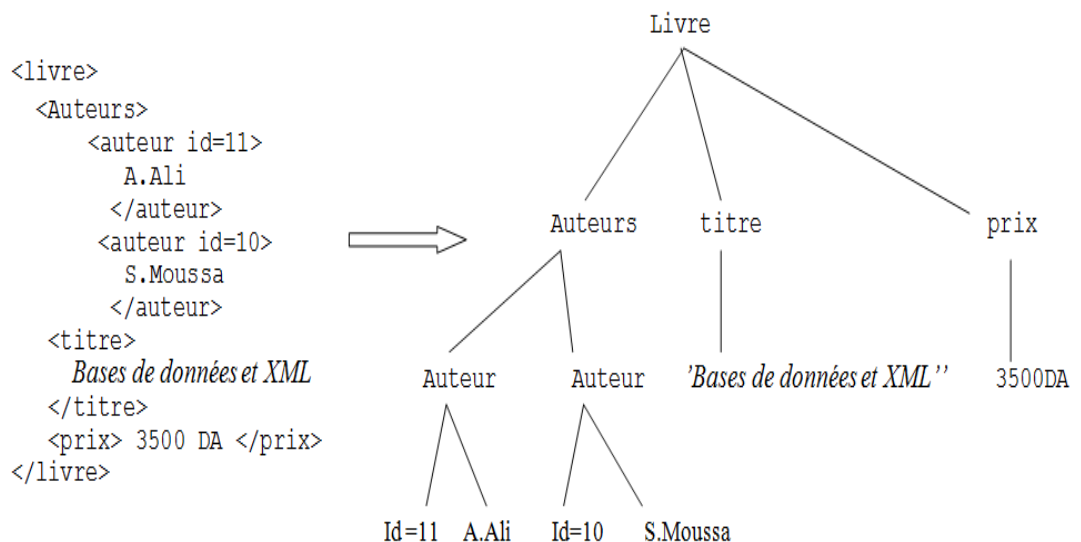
<livre>
<Auteurs>
<auteur id=11>
A.Ali
</auteur>
<auteur id=10>
S.Moussa
</auteur>
<titre>
Bases de données et XML
</titre>
<prix> 3500 DA </prix>
</livre>

Livre

Auteurs titre prix

Auteur Auteur 'Bases de données et XML'' 3500DA

Id=11 A.Ali Id=10 S.Moussa